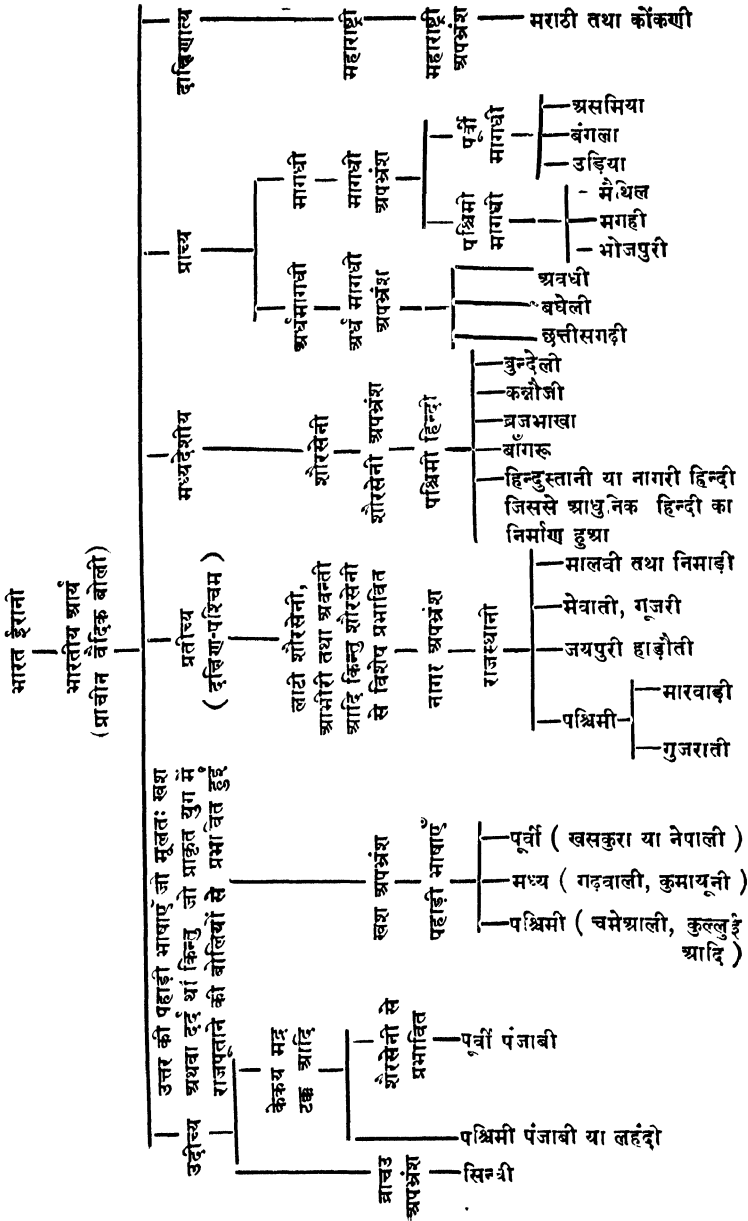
भारत ईरानी
भारतीय आर्य
(प्राचीन वैदिक बोली)

दाक्षिणात्य — महाराष्ट्री — महाराष्ट्री अपभ्रंश — मराठी तथा कोंकणी

प्राच्य — मागधी — मागधी अपभ्रंश — पूर्वी मागधी — असमिया, बंगला, उड़िया
पश्चिमी मागधी — मैथिल, मगही, भोजपुरी
अर्धमागधी — अर्ध मागधी अपभ्रंश — अवधी, बघेली, छत्तीसगढ़ी

मध्यदेशीय — शौरसेनी — शौरसेनी अपभ्रंश — पश्चिमी हिन्दी — बुन्देली, कन्नौजी, ब्रजभाखा, बाँगरू, हिन्दुस्तानी या नागरी हिन्दी जिससे आधुनिक हिन्दी का निर्माण हुआ

प्रतीच्य (दक्षिण-पश्चिम) — लाटी शौरसेनी, आभीरी तथा अवन्ती आदि किन्तु शौरसेनी से विशेष प्रभावित — नागर अपभ्रंश — राजस्थानी — मालवी तथा निमाड़ी, मेवाती, गूजरी, जयपुरी हाड़ौती, पश्चिमी — मारवाड़ी, गुजराती

उत्तर की पहाड़ी भाषाएँ जो मूलतः खश अथवा दर्द थीं किन्तु जो प्राकृत युग में राजपूताने की बोलियों से प्रभावित हुईं — खश अपभ्रंश — पहाड़ी भाषाएँ — पूर्वी (खसकुरा या नेपाली), मध्य (गढ़वाली, कुमायूनी), पश्चिमी (चमेआली, कुल्लुई आदि)

उदीच्य — केकय मद्र टक्क आदि — शौरसेनी से प्रभावित — पूर्वी पंजाबी
पश्चिमी पंजाबी या लहंदो
व्राचड अपभ्रंश — सिन्धी